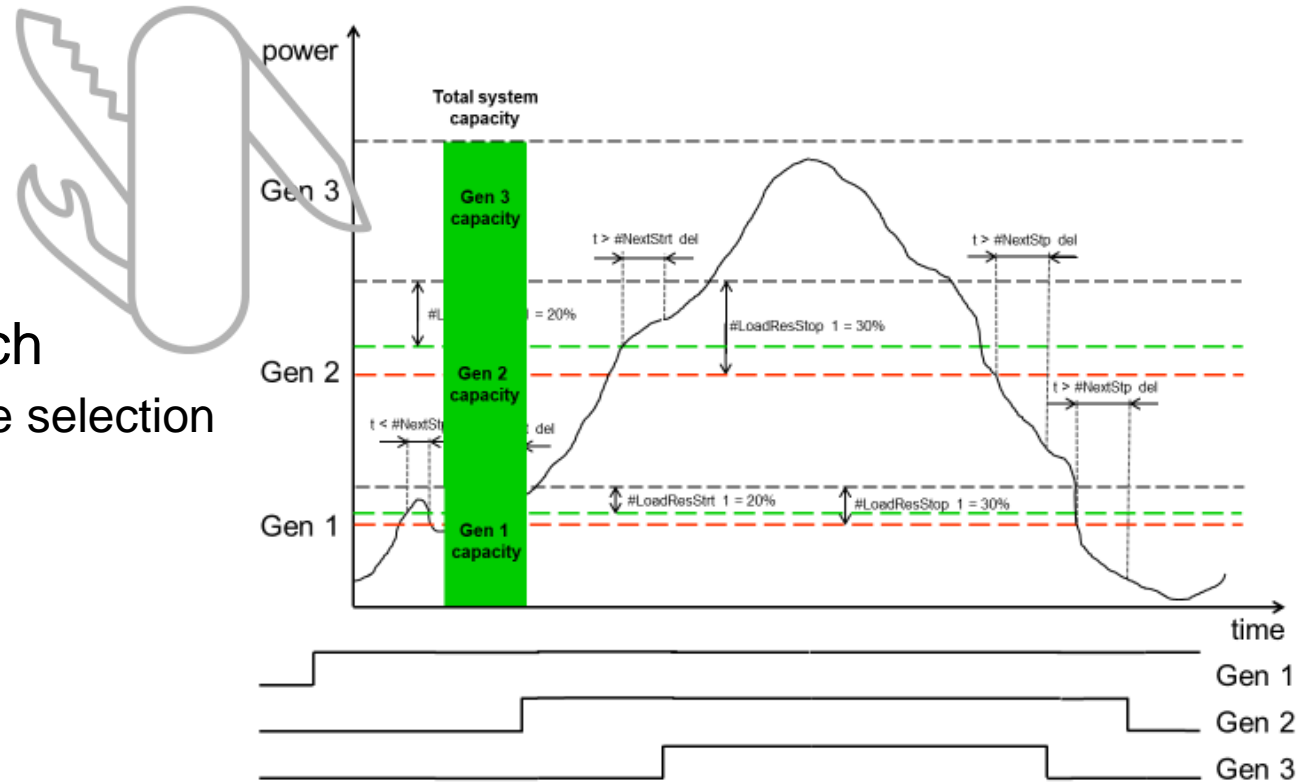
ch
e selection

power

Total system capacity

Gen 3

Gen 3 capacity

t > #NextStrt del

t > #NextStp del

#L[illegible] = 20%

#LoadResStop 1 = 30%

Gen 2

Gen 2 capacity

t > #NextStp del

t < #NextSt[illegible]

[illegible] del

#LoadResStrt 1 = 20%

#LoadResStop 1 = 30%

Gen 1

Gen 1 capacity

time

Gen 1

Gen 2

Gen 3